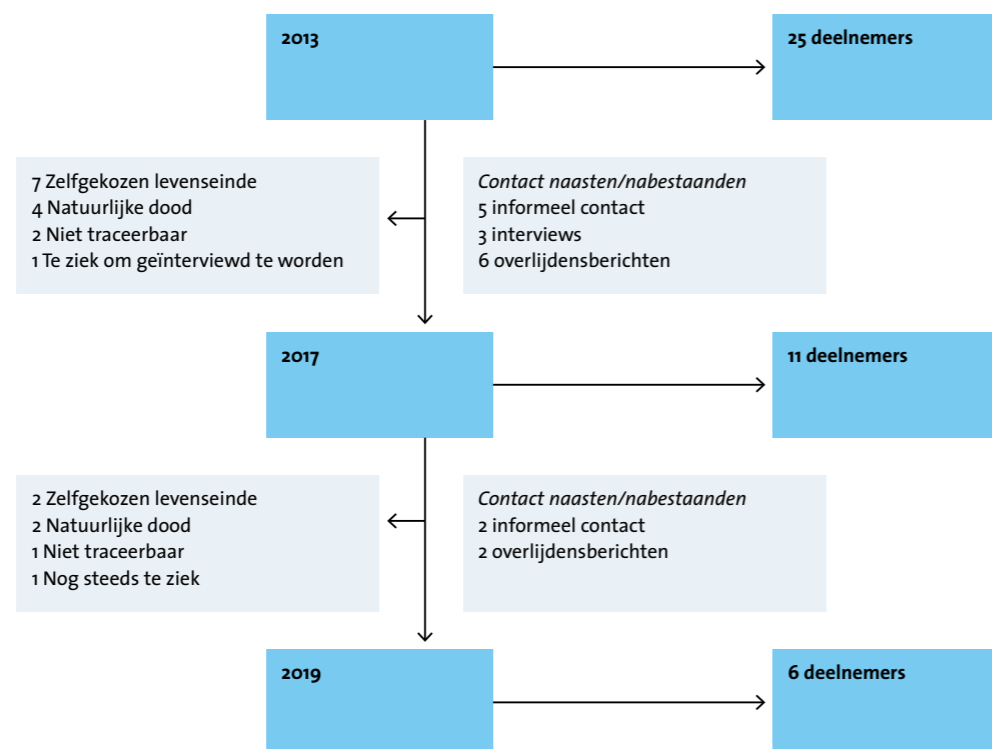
2013

25 deelnemers

7 Zelfgekozen levenseinde
4 Natuurlijke dood
2 Niet traceerbaar
1 Te ziek om geïnterviewd te worden

Contact naasten/nabestaanden
5 informeel contact
3 interviews
6 overlijdensberichten

2017

11 deelnemers

2 Zelfgekozen levenseinde
2 Natuurlijke dood
1 Niet traceerbaar
1 Nog steeds te ziek

Contact naasten/nabestaanden
2 informeel contact
2 overlijdensberichten

2019

6 deelnemers